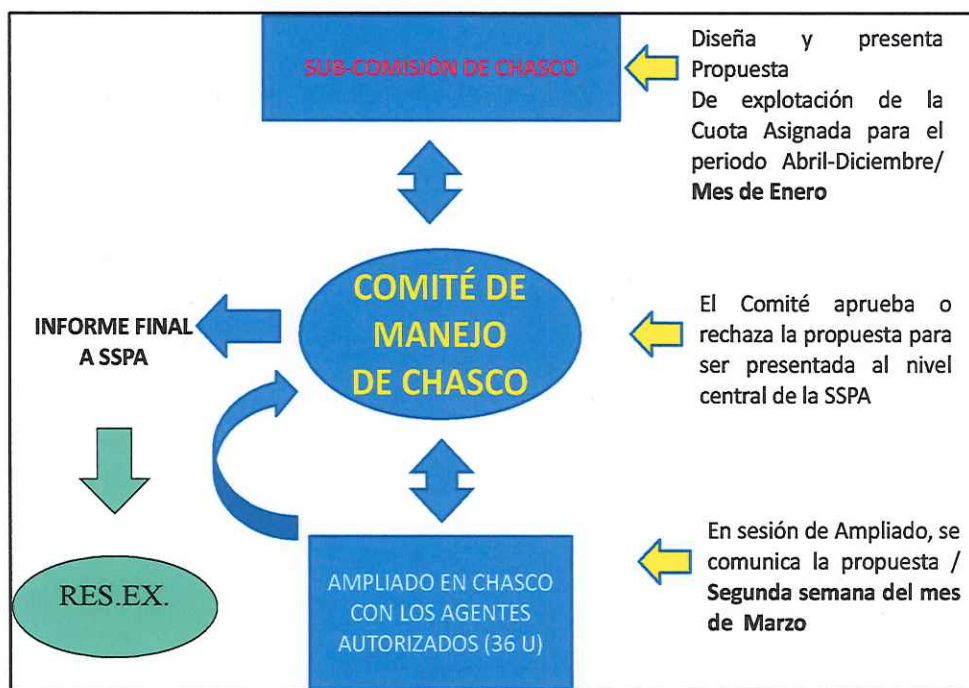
SUB-COMISIÓN DE CHASCO

Diseña y presenta Propuesta De explotación de la Cuota Asignada para el periodo Abril-Diciembre/ **Mes de Enero**

COMITÉ DE MANEJO DE CHASCO

INFORME FINAL A SSPA

El Comité aprueba o rechaza la propuesta para ser presentada al nivel central de la SSPA

RES.EX.

AMPLIADO EN CHASCO CON LOS AGENTES AUTORIZADOS (36 U)

En sesión de Ampliado, se comunica la propuesta / **Segunda semana del mes de Marzo**